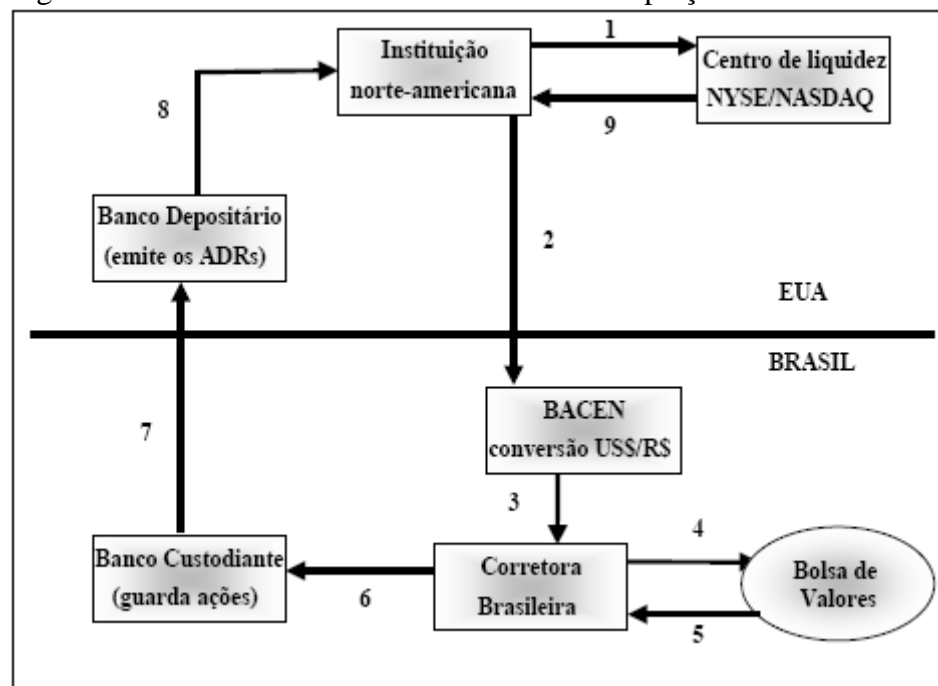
Instituição norte-americana

1

Centro de liquidez NYSE/NASDAQ

9

8

Banco Depositário (emite os ADRs)

2

EUA

BRASIL

BACEN conversão US$/R$

7

3

4

Banco Custodiante (guarda ações)

6

Corretora Brasileira

Bolsa de Valores

5